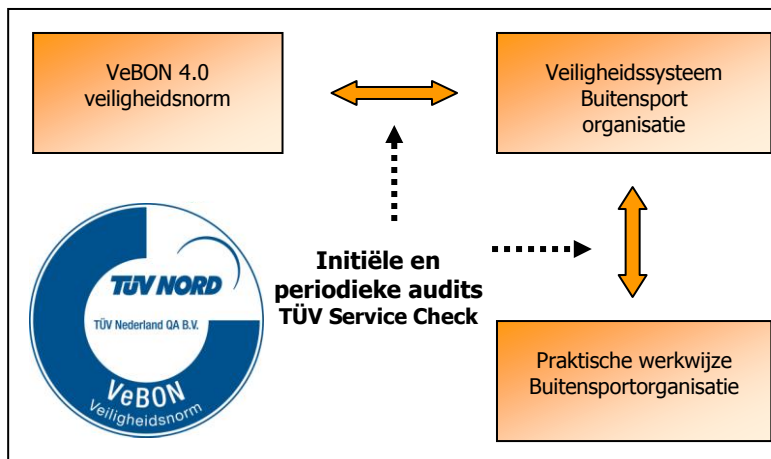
VeBON 4.0 veiligheidsnorm

Veiligheidssysteem Buitensport organisatie

TÜV NORD

TÜV Nederland QA B.V.

VeBON

Veiligheidsnorm

Initiële en periodieke audits TÜV Service Check

Praktische werkwijze Buitensportorganisatie